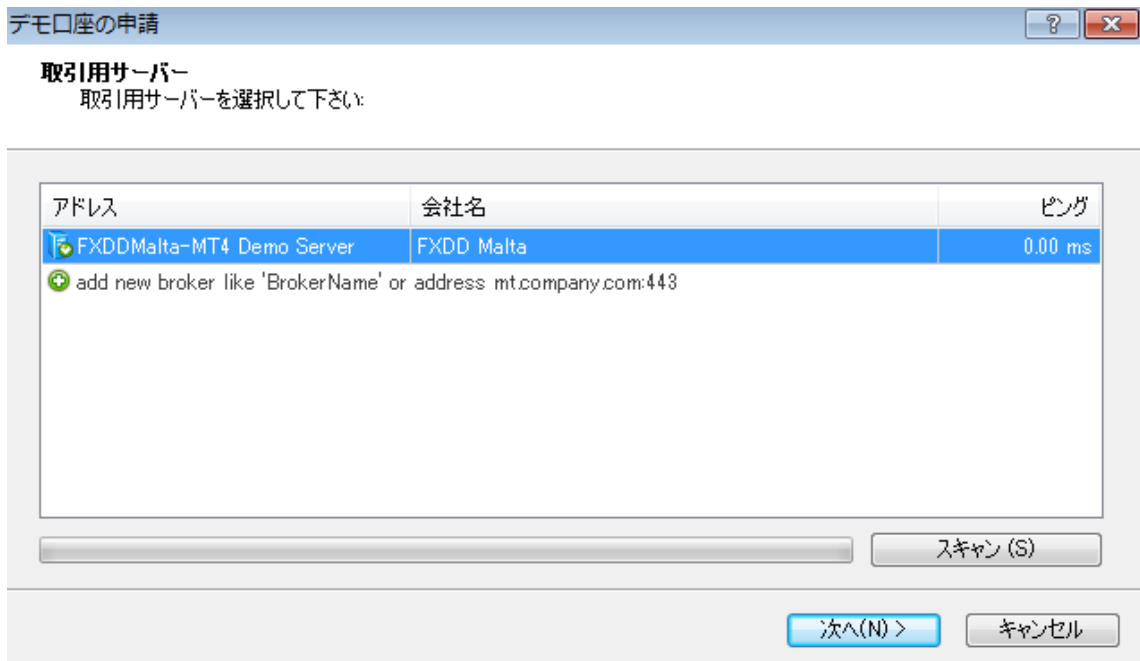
デモ口座の申請

?

取引用サーバー
取引用サーバーを選択して下さい:

| アドレス | 会社名 | ピング |
|---|---|---|
| FXDDMalta-MT4 Demo Server | FXDD Malta | 0.00 ms |
| add new broker like 'BrokerName' or address mt.company.com:443 | | |

スキャン (S)

次へ(N) >

キャンセル